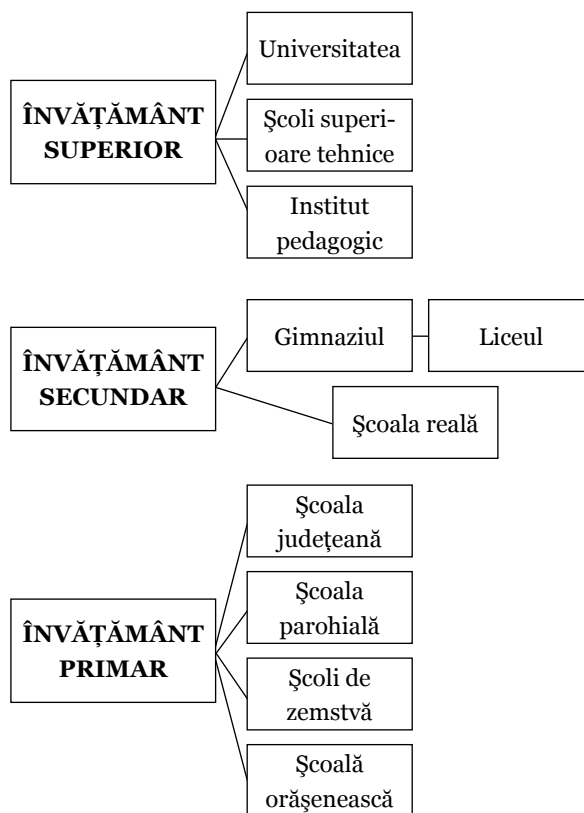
ÎNVĂȚĂMÂNT SUPERIOR

Universitatea

Şcoli superioare tehnice

Institut pedagogic

ÎNVĂȚĂMÂNT SECUNDAR

Gimnaziul

Liceul

Şcoala reală

ÎNVĂȚĂMÂNT PRIMAR

Şcoala județeană

Şcoala parohială

Şcoli de zemstvă

Şcoală orăşenească